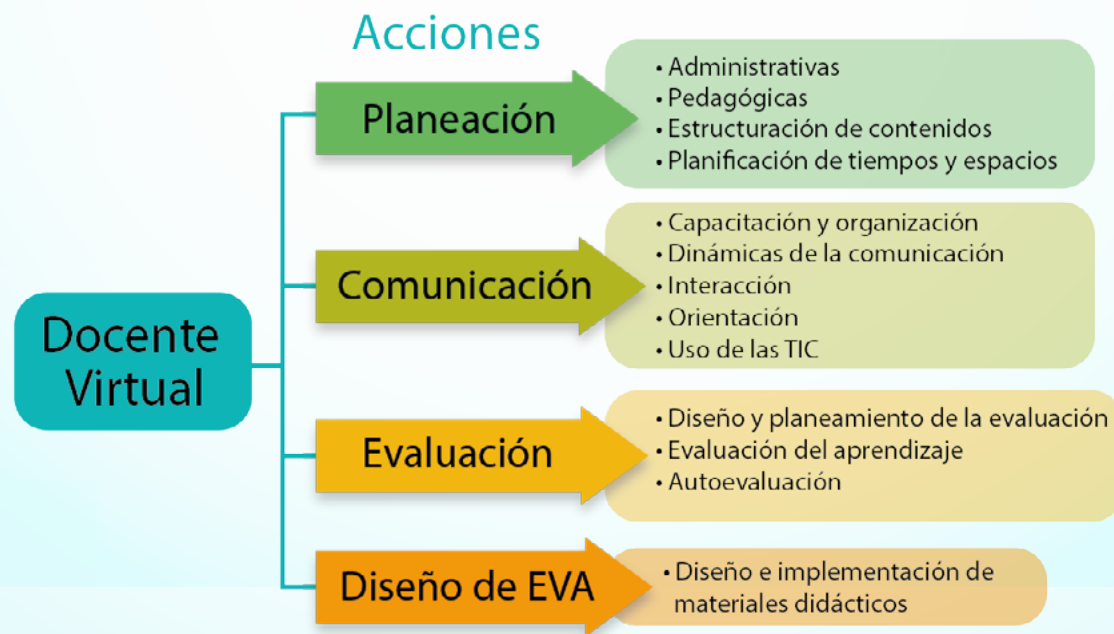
Acciones

Docente Virtual

Planeación

• Administrativas
• Pedagógicas
• Estructuración de contenidos
• Planificación de tiempos y espacios

Comunicación

• Capacitación y organización
• Dinámicas de la comunicación
• Interacción
• Orientación
• Uso de las TIC

Evaluación

• Diseño y planeamiento de la evaluación
• Evaluación del aprendizaje
• Autoevaluación

Diseño de EVA

• Diseño e implementación de materiales didácticos